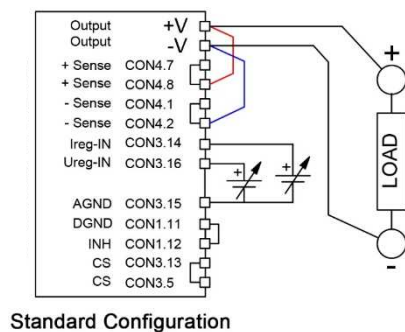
Output +V
Output -V
+ Sense CON4.7
+ Sense CON4.8
- Sense CON4.1
- Sense CON4.2
Ireg-IN CON3.14
Ureg-IN CON3.16
AGND CON3.15
DGND CON1.11
INH CON1.12
CS CON3.13
CS CON3.5

+
+
+
LOAD
-

Standard Configuration